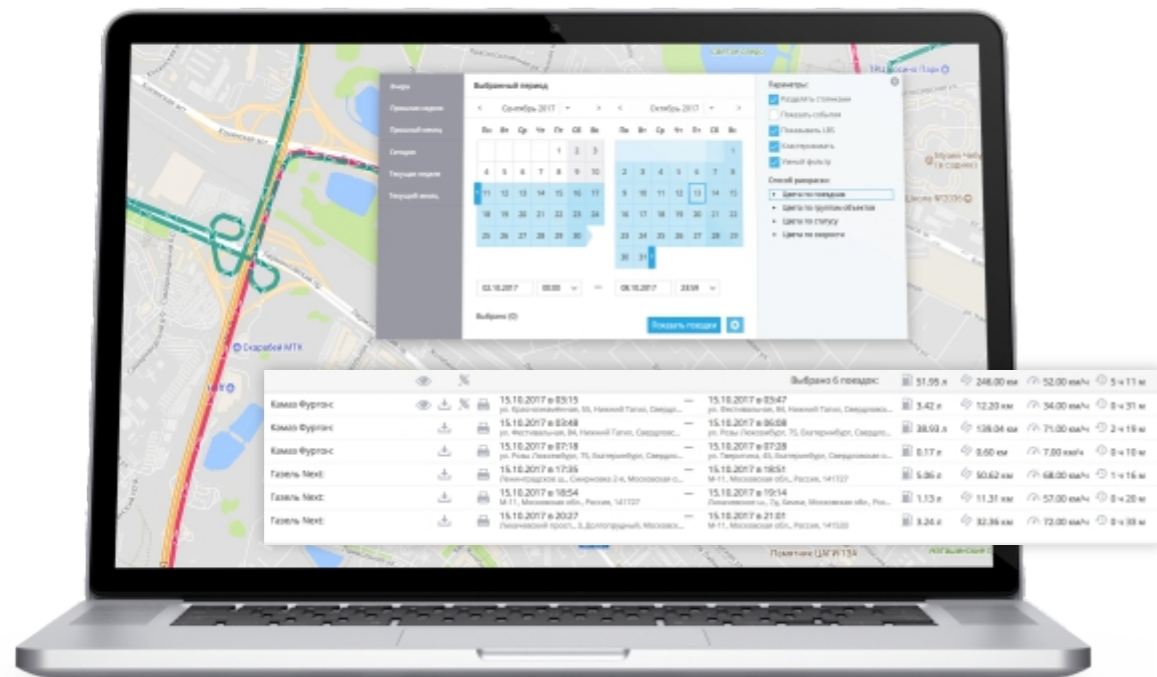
Вчера
Прошлая неделя
Прошлый месяц
Сегодня
Текущая неделя
Текущий месяц

Выбранный период

Сентябрь 2017
Октябрь 2017

| Пн | Вт | Ср | Чт | Пт | Сб | Вс |
|---|---|---|---|---|---|---|
| | | | | 1 | 2 | 3 |
| 4 | 5 | 6 | 7 | 8 | 9 | 10 |
| 11 | 12 | 13 | 14 | 15 | 16 | 17 |
| 18 | 19 | 20 | 21 | 22 | 23 | 24 |
| 25 | 26 | 27 | 28 | 29 | 30 | |

| Пн | Вт | Ср | Чт | Пт | Сб | Вс |
|---|---|---|---|---|---|---|
| | | | | | | 1 |
| 2 | 3 | 4 | 5 | 6 | 7 | 8 |
| 9 | 10 | 11 | 12 | 13 | 14 | 15 |
| 16 | 17 | 18 | 19 | 20 | 21 | 22 |
| 23 | 24 | 25 | 26 | 27 | 28 | 29 |
| 30 | 31 | | | | | |

02.10.2017 00:00 — 08.10.2017 23:59

Выбрано (0)

Показать поездки

Параметры:
Разделить стоянками
Показать события
Показывать LBS
Кластеризовать
Умный фильтр

Способ раскраски:
Цвета по поездкам
Цвета по группам объектов
Цвета по статусу
Цвета по скорости

Скарабей МТК

Выбрано 6 поездок: 51.95 л 248.00 км 52.00 км/ч 5 ч 11 м

| | | | | | | | |
|---|---|---|---|---|---|---|---|
| Камаз Фургон-с | 15.10.2017 в 03:15 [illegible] | — | 15.10.2017 в 03:47 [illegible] | 3.42 л | 12.20 км | 34.00 км/ч | 0 ч 31 м |
| Камаз Фургон-с | 15.10.2017 в 03:48 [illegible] | — | 15.10.2017 в 06:08 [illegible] | 38.93 л | 128.04 км | 71.00 км/ч | 2 ч 19 м |
| Камаз Фургон-с | 15.10.2017 в 07:18 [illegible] | — | 15.10.2017 в 07:28 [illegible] | 0.17 л | 0.60 км | 7.00 км/ч | 0 ч 10 м |
| Газель Next | 15.10.2017 в 17:35 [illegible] | — | 15.10.2017 в 18:51 М-11, Московская обл., Россия, 141727 | 5.06 л | 50.62 км | 68.00 км/ч | 1 ч 16 м |
| Газель Next | 15.10.2017 в 18:54 М-11, Московская обл., Россия, 141727 | — | 15.10.2017 в 19:14 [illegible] | 1.13 л | 11.31 км | 57.00 км/ч | 0 ч 20 м |
| Газель Next | 15.10.2017 в 20:27 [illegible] | — | 15.10.2017 в 21:01 М-11, Московская обл., Россия, 141533 | 3.24 л | 32.36 км | 72.00 км/ч | 0 ч 33 м |

Памятник ЦАГИ 13А